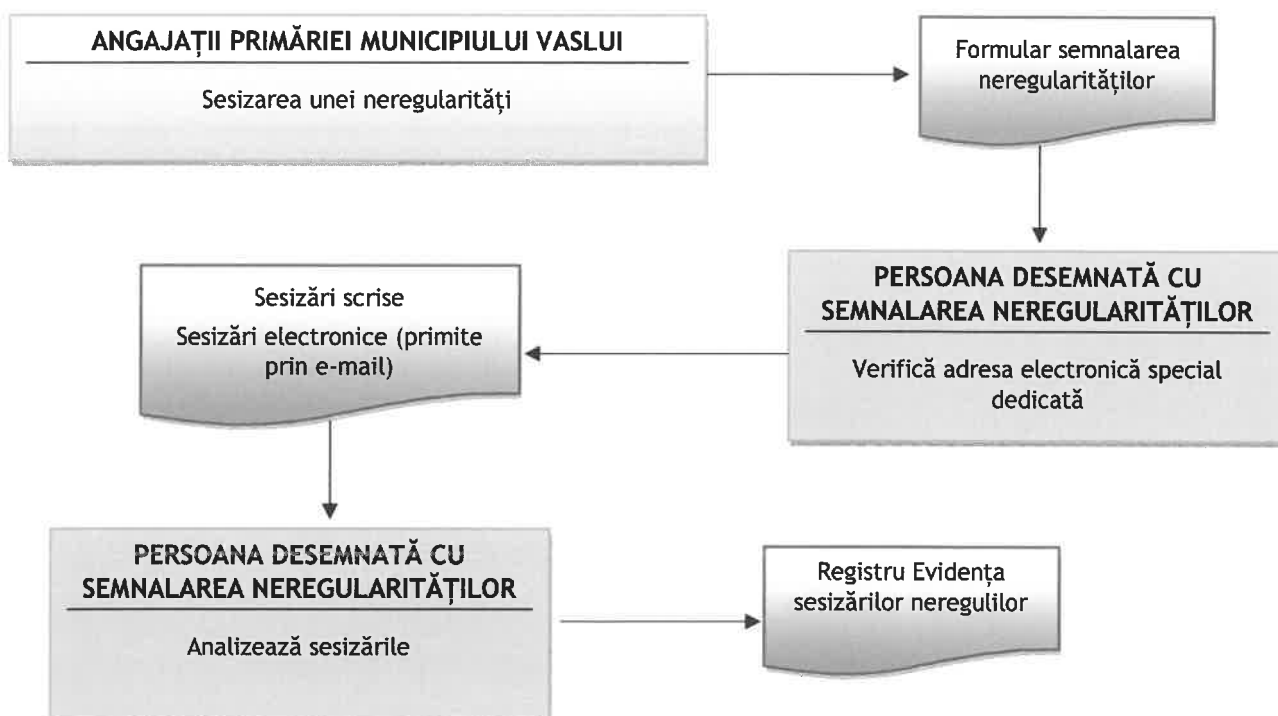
ANGAJAȚII PRIMĂRIEI MUNICIPIULUI VASLUI

Sesizarea unei neregularități

Formular semnalarea neregularităților

PERSOANA DESEMNATĂ CU SEMNALAREA NEREGULARITĂȚILOR

Verifică adresa electronică special dedicată

Sesizări scrise
Sesizări electronice (primite prin e-mail)

PERSOANA DESEMNATĂ CU SEMNALAREA NEREGULARITĂȚILOR

Analizează sesizările

Registru Evidența sesizărilor neregulilor